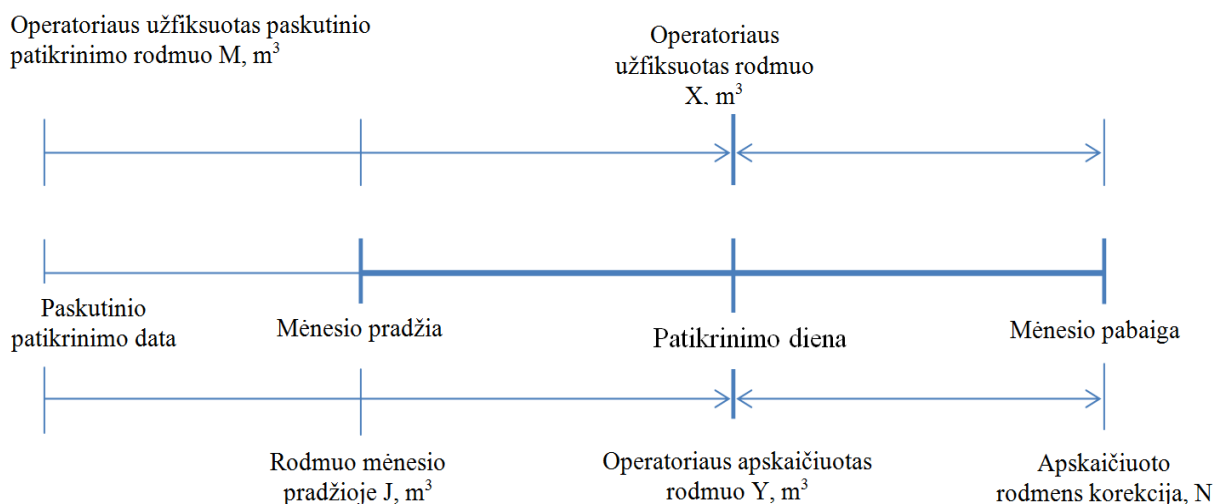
Operatoriaus užfiksuotas paskutinio patikrinimo rodmuo M, $m^3$

Operatoriaus užfiksuotas rodmuo X, $m^3$

Paskutinio patikrinimo data

Mėnesio pradžia

Patikrinimo diena

Mėnesio pabaiga

Rodmuo mėnesio pradžioje J, $m^3$

Operatoriaus apskaičiuotas rodmuo Y, $m^3$

Apskaičiuoto rodmens korekcija, N